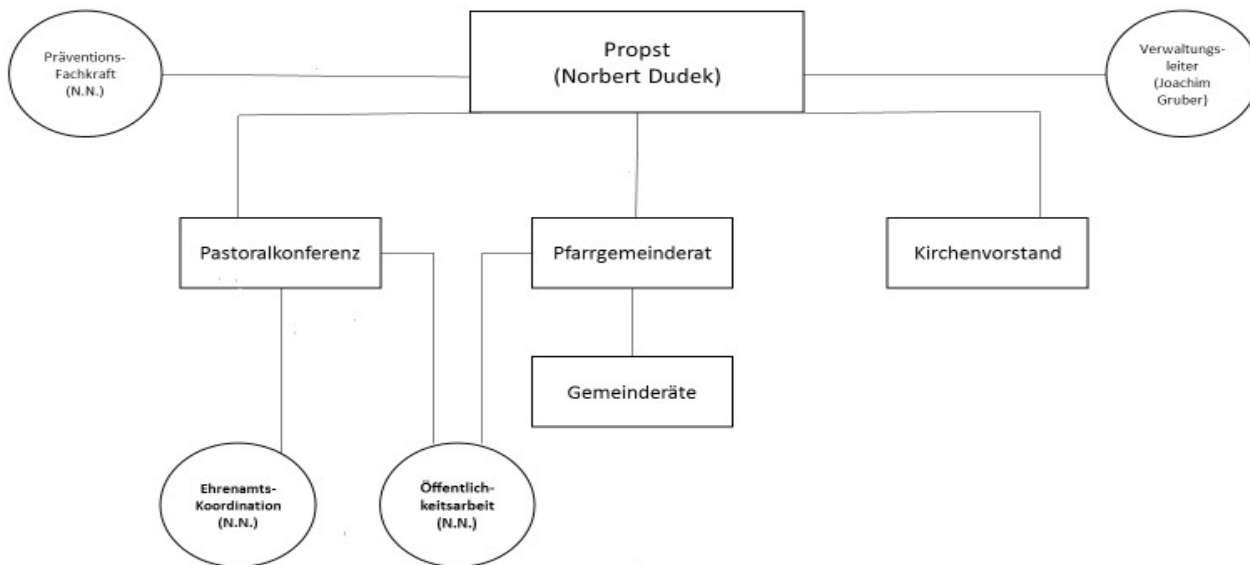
Präventions-Fachkraft (N.N.)

Propst (Norbert Dudek)

Verwaltungsleiter (Joachim Gruber)

Pastoralkonferenz

Pfarrgemeinderat

Kirchenvorstand

Gemeinderäte

Ehrenamts-Koordination (N.N.)

Öffentlichkeitsarbeit (N.N.)